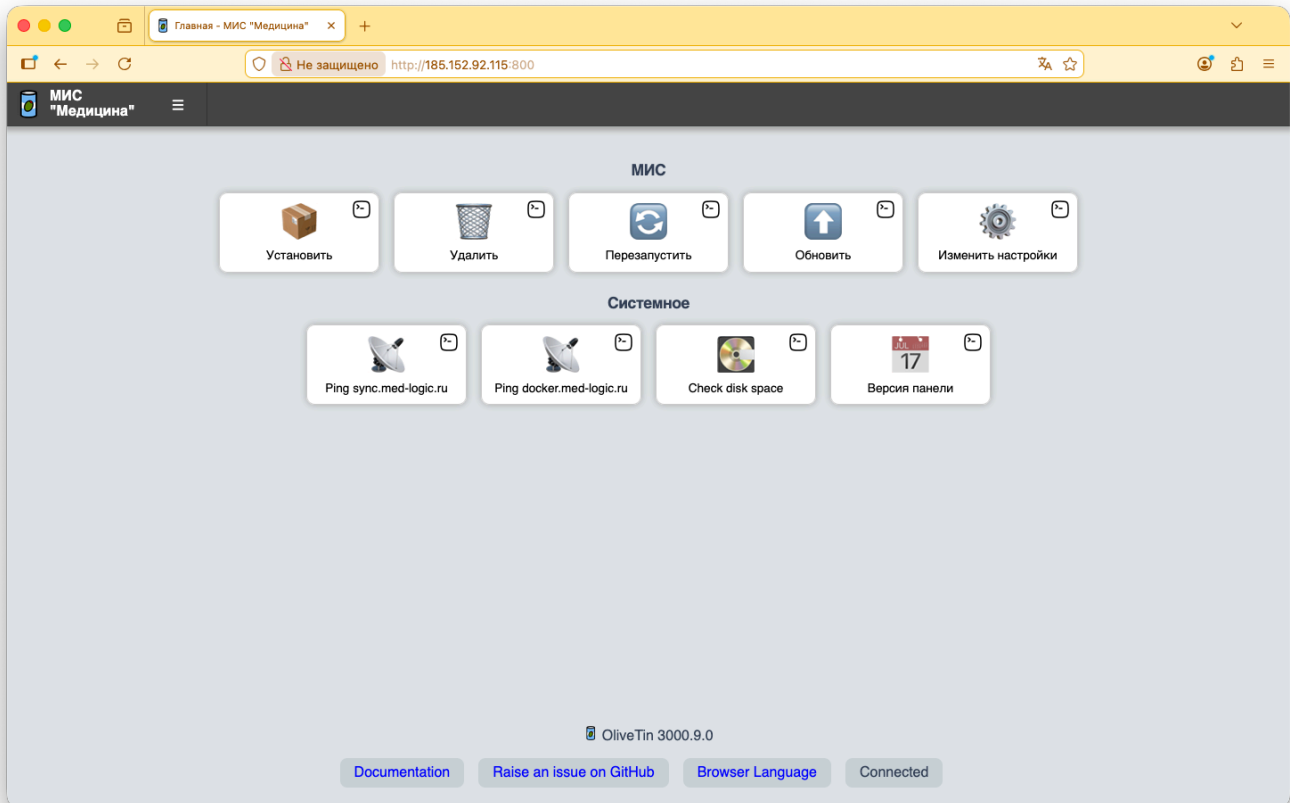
Главная - МИС "Медицина"

Не защищено http://185.152.92.115:800

МИС "Медицина"

МИС

Установить

Удалить

Перезапустить

Обновить

Изменить настройки

Системное

Ping sync.med-logic.ru

Ping docker.med-logic.ru

Check disk space

JUL 17

Версия панели

OliveTin 3000.9.0

Documentation

Raise an issue on GitHub

Browser Language

Connected